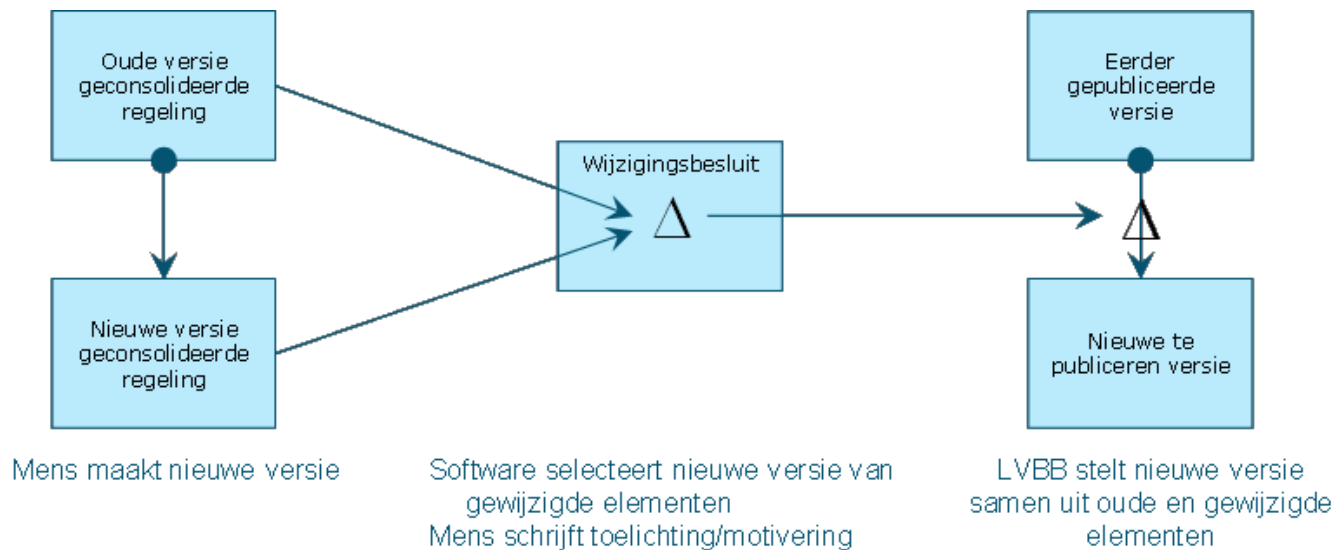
Oude versie geconsolideerde regeling

Nieuwe versie geconsolideerde regeling

Wijzigingsbesluit

$\Delta$

Eerder gepubliceerde versie

$\Delta$

Nieuwe te publiceren versie

Mens maakt nieuwe versie

Software selecteert nieuwe versie van gewijzigde elementen
Mens schrijft toelichting/motivering

LVBB stelt nieuwe versie samen uit oude en gewijzigde elementen